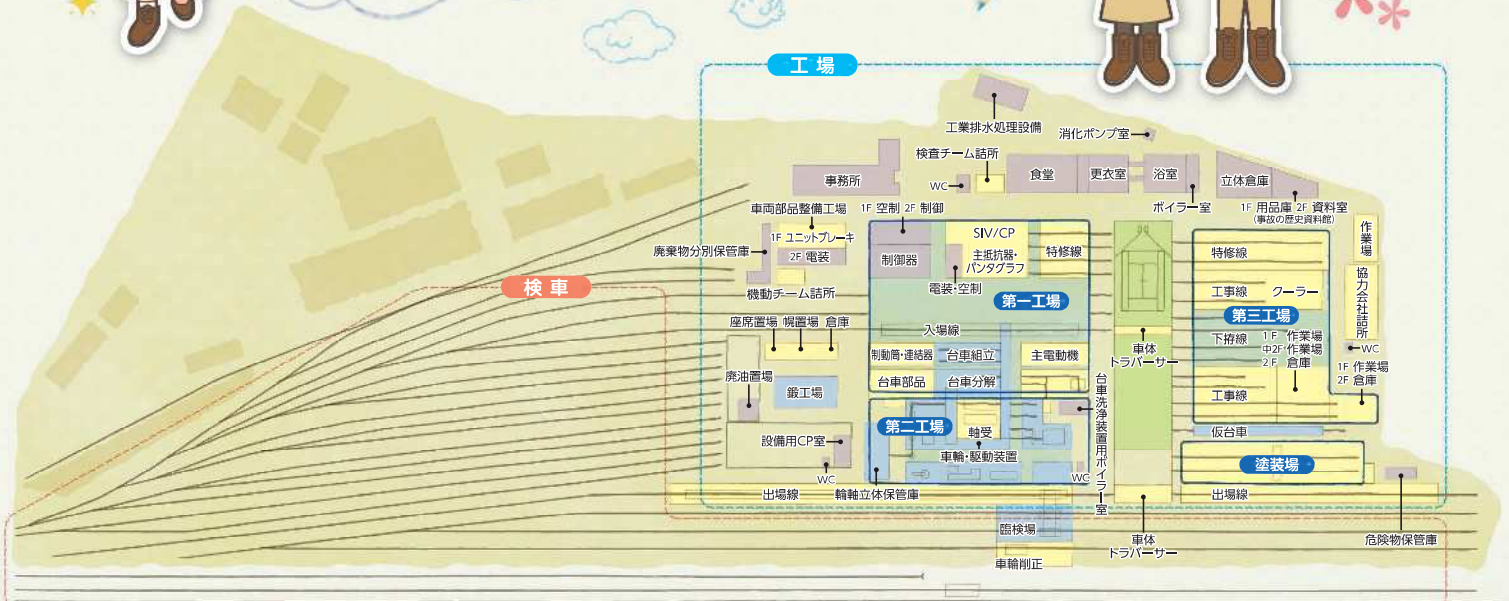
工場

工業排水処理設備
消化ポンプ室
検査チーム詰所
事務所
WC
食堂
更衣室
浴室
立体倉庫
1F 空制 2F 制御
ボイラー室
1F 用品庫 2F 資料室
(事故の歴史資料館)
車両部品整備工場
1F ユニットブレーキ
2F 電装
廃棄物分別保管庫
SIV/CP
制御器
主抵抗器・パンタグラフ
特修線
電装・空制
特修線
作業場
機動チーム詰所
第一工場
工事線
クーラー
協力会社詰所
検車
座席置場
幌置場
倉庫
入場線
第三工場
下拵線
1F 作業場
中2F 作業場
2F 倉庫
WC
制動筒・連結器
台車組立
主電動機
車体トラバーサー
廃油置場
鍛工場
台車部品
台車分解
1F 作業場
2F 倉庫
工事線
第二工場
台車洗浄装置用ボイラー室
軸受
仮台車
設備用CP室
車輪・駆動装置
塗装場
WC
WC
出場線
輪軸立体保管庫
出場線
臨検場
車体トラバーサー
危険物保管庫
車輪削正